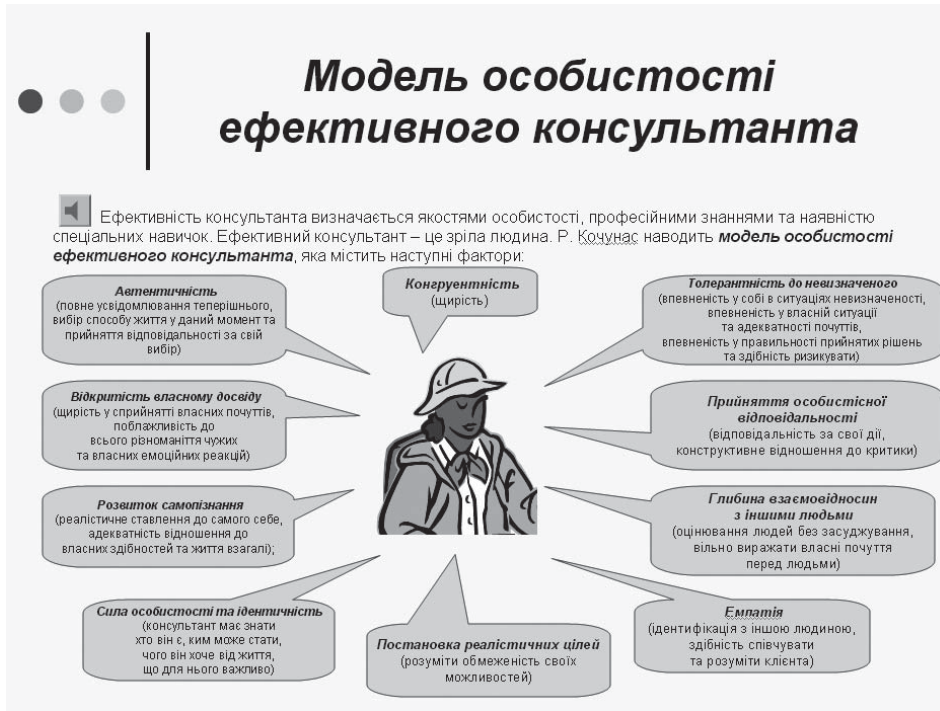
Модель особистості ефективного консультанта

Ефективність консультанта визначається якостями особистості, професійними знаннями та наявністю спеціальних навичок. Ефективний консультант – це зріла людина. Р. Кочунас наводить **модель особистості ефективного консультанта**, яка містить наступні фактори:

**Автентичність**
(повне усвідомлювання теперішнього, вибір способу життя у даний момент та прийняття відповідальності за свій вибір)

**Конгруентність**
(щирість)

**Толерантність до невизначеного**
(впевненість у собі в ситуаціях невизначеності, впевненість у власній ситуації та адекватності почуттів, впевненість у правильності прийнятих рішень та здібність ризикувати)

**Відкритість власному досвіду**
(щирість у сприйнятті власних почуттів, поблажливість до всього рівноманіття чужих та власних емоційних реакцій)

**Прийняття особистісної відповідальності**
(відповідальність за свої дії, конструктивне відношення до критики)

**Розвиток самопізнання**
(реалістичне ставлення до самого себе, адекватність відношення до власних здібностей та життя взагалі);

**Глибина взаємовідносин з іншими людьми**
(оцінювання людей без засуджування, вільно виражати власні почуття перед людьми)

**Сила особистості та ідентичність**
(консультант має знати хто він є, ким може стати, чого він хоче від життя, що для нього важливо)

**Постановка реалістичних цілей**
(розуміти обмеженість своїх можливостей)

**Емпатія**
(ідентифікація з іншою людиною, здібність співчувати та розуміти клієнта)